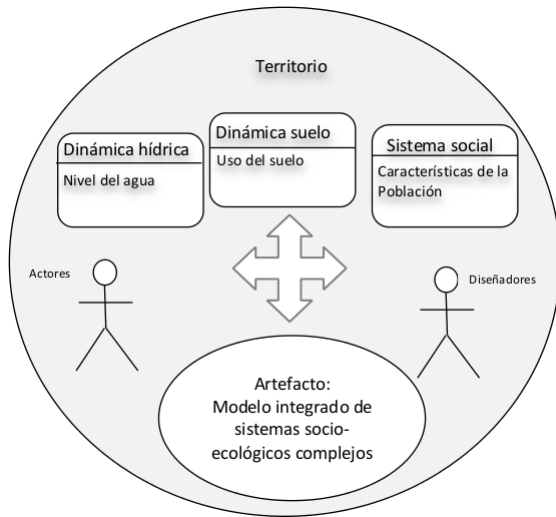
Territorio

Dinámica hídrica
Nivel del agua

Dinámica suelo
Uso del suelo

Sistema social
Características de la Población

Actores

Diseñadores

Artefacto:
Modelo integrado de sistemas socio-ecológicos complejos